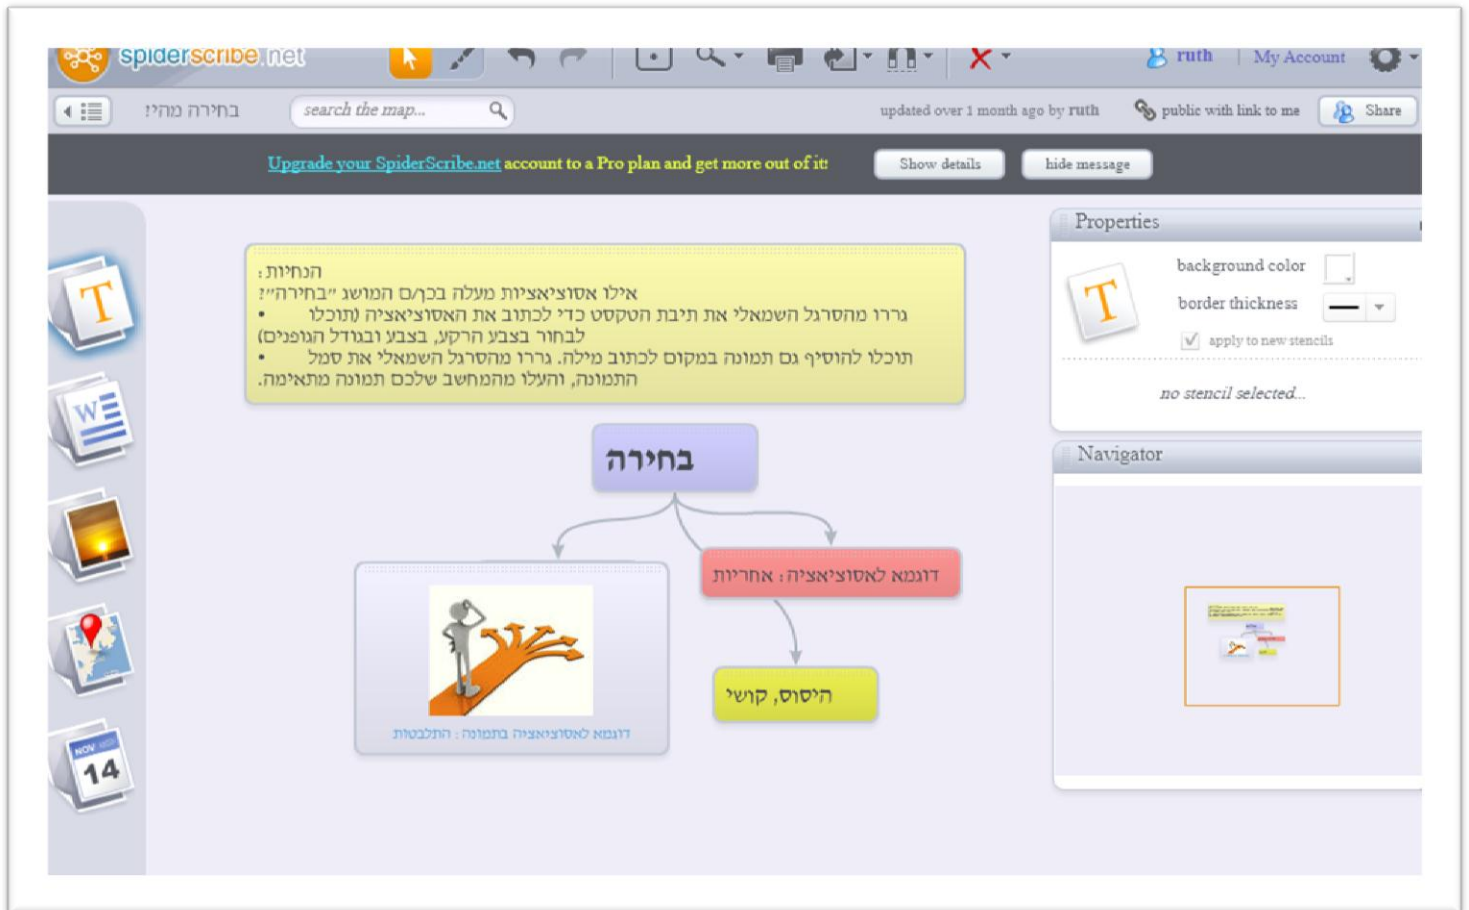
spiderscribe.net

ruth | My Account

בחירה מהי?

search the map...

updated over 1 month ago by ruth

public with link to me

Share

Upgrade your SpiderScribe.net account to a Pro plan and get more out of it!

Show details

hide message

הנחיות:
אילו אסוציאציות מעלה בכם המושג "בחירה"?
• גררו מהסרגל השמאלי את תיבת הטקסט כדי לכתוב את האסוציאציה (תוכלו לבחור בצבע הרקע, בצבע ובגודל הגופנים)
• תוכלו להוסיף גם תמונה במקום לכתוב מילה. גררו מהסרגל השמאלי את סמל התמונה, והעלו מהמחשב שלכם תמונה מתאימה.

בחירה

דוגמא לאסוציאציה: אחריות

היסוס, קושי

דוגמא לאסוציאציה בתמונה: התלבטות

Properties

background color

border thickness

apply to new stencils

no stencil selected...

Navigator

NOV
14